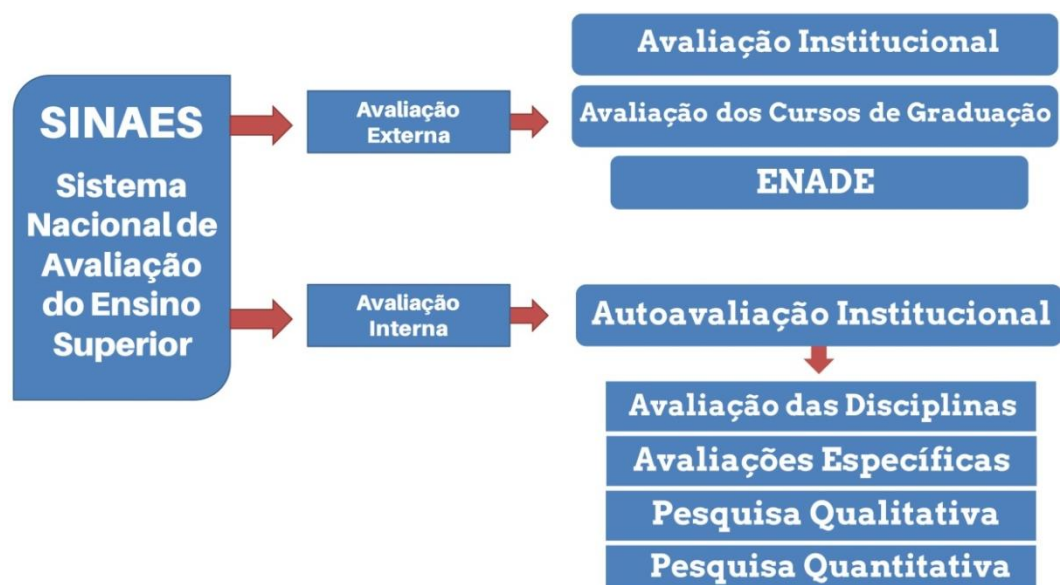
SINAES

Sistema Nacional de Avaliação do Ensino Superior

Avaliação Externa

Avaliação Institucional

Avaliação dos Cursos de Graduação

ENADE

Avaliação Interna

Autoavaliação Institucional

Avaliação das Disciplinas

Avaliações Específicas

Pesquisa Qualitativa

Pesquisa Quantitativa